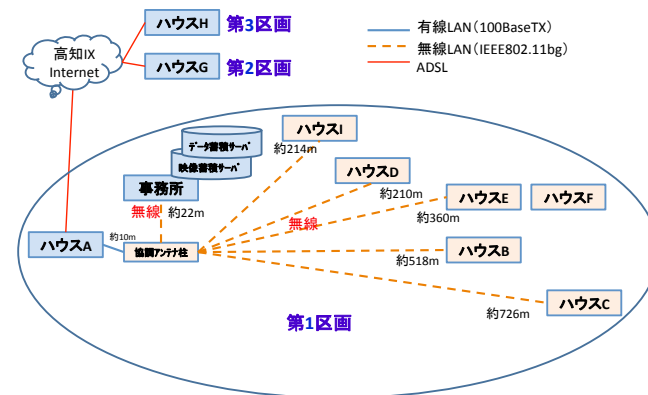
ハウスH 第3区画
高知IX Internet
ハウスG 第2区画
有線LAN（100BaseTX）
無線LAN（IEEE802.11bg）
ADSL
データ蓄積サーバ
映像蓄積サーバ
ハウスI
約214m
ハウスD
事務所
約210m
ハウスE
ハウスF
無線
約22m
無線
約360m
ハウスA
約10m
協調アンテナ柱
ハウスB
約518m
ハウスC
約726m
第1区画